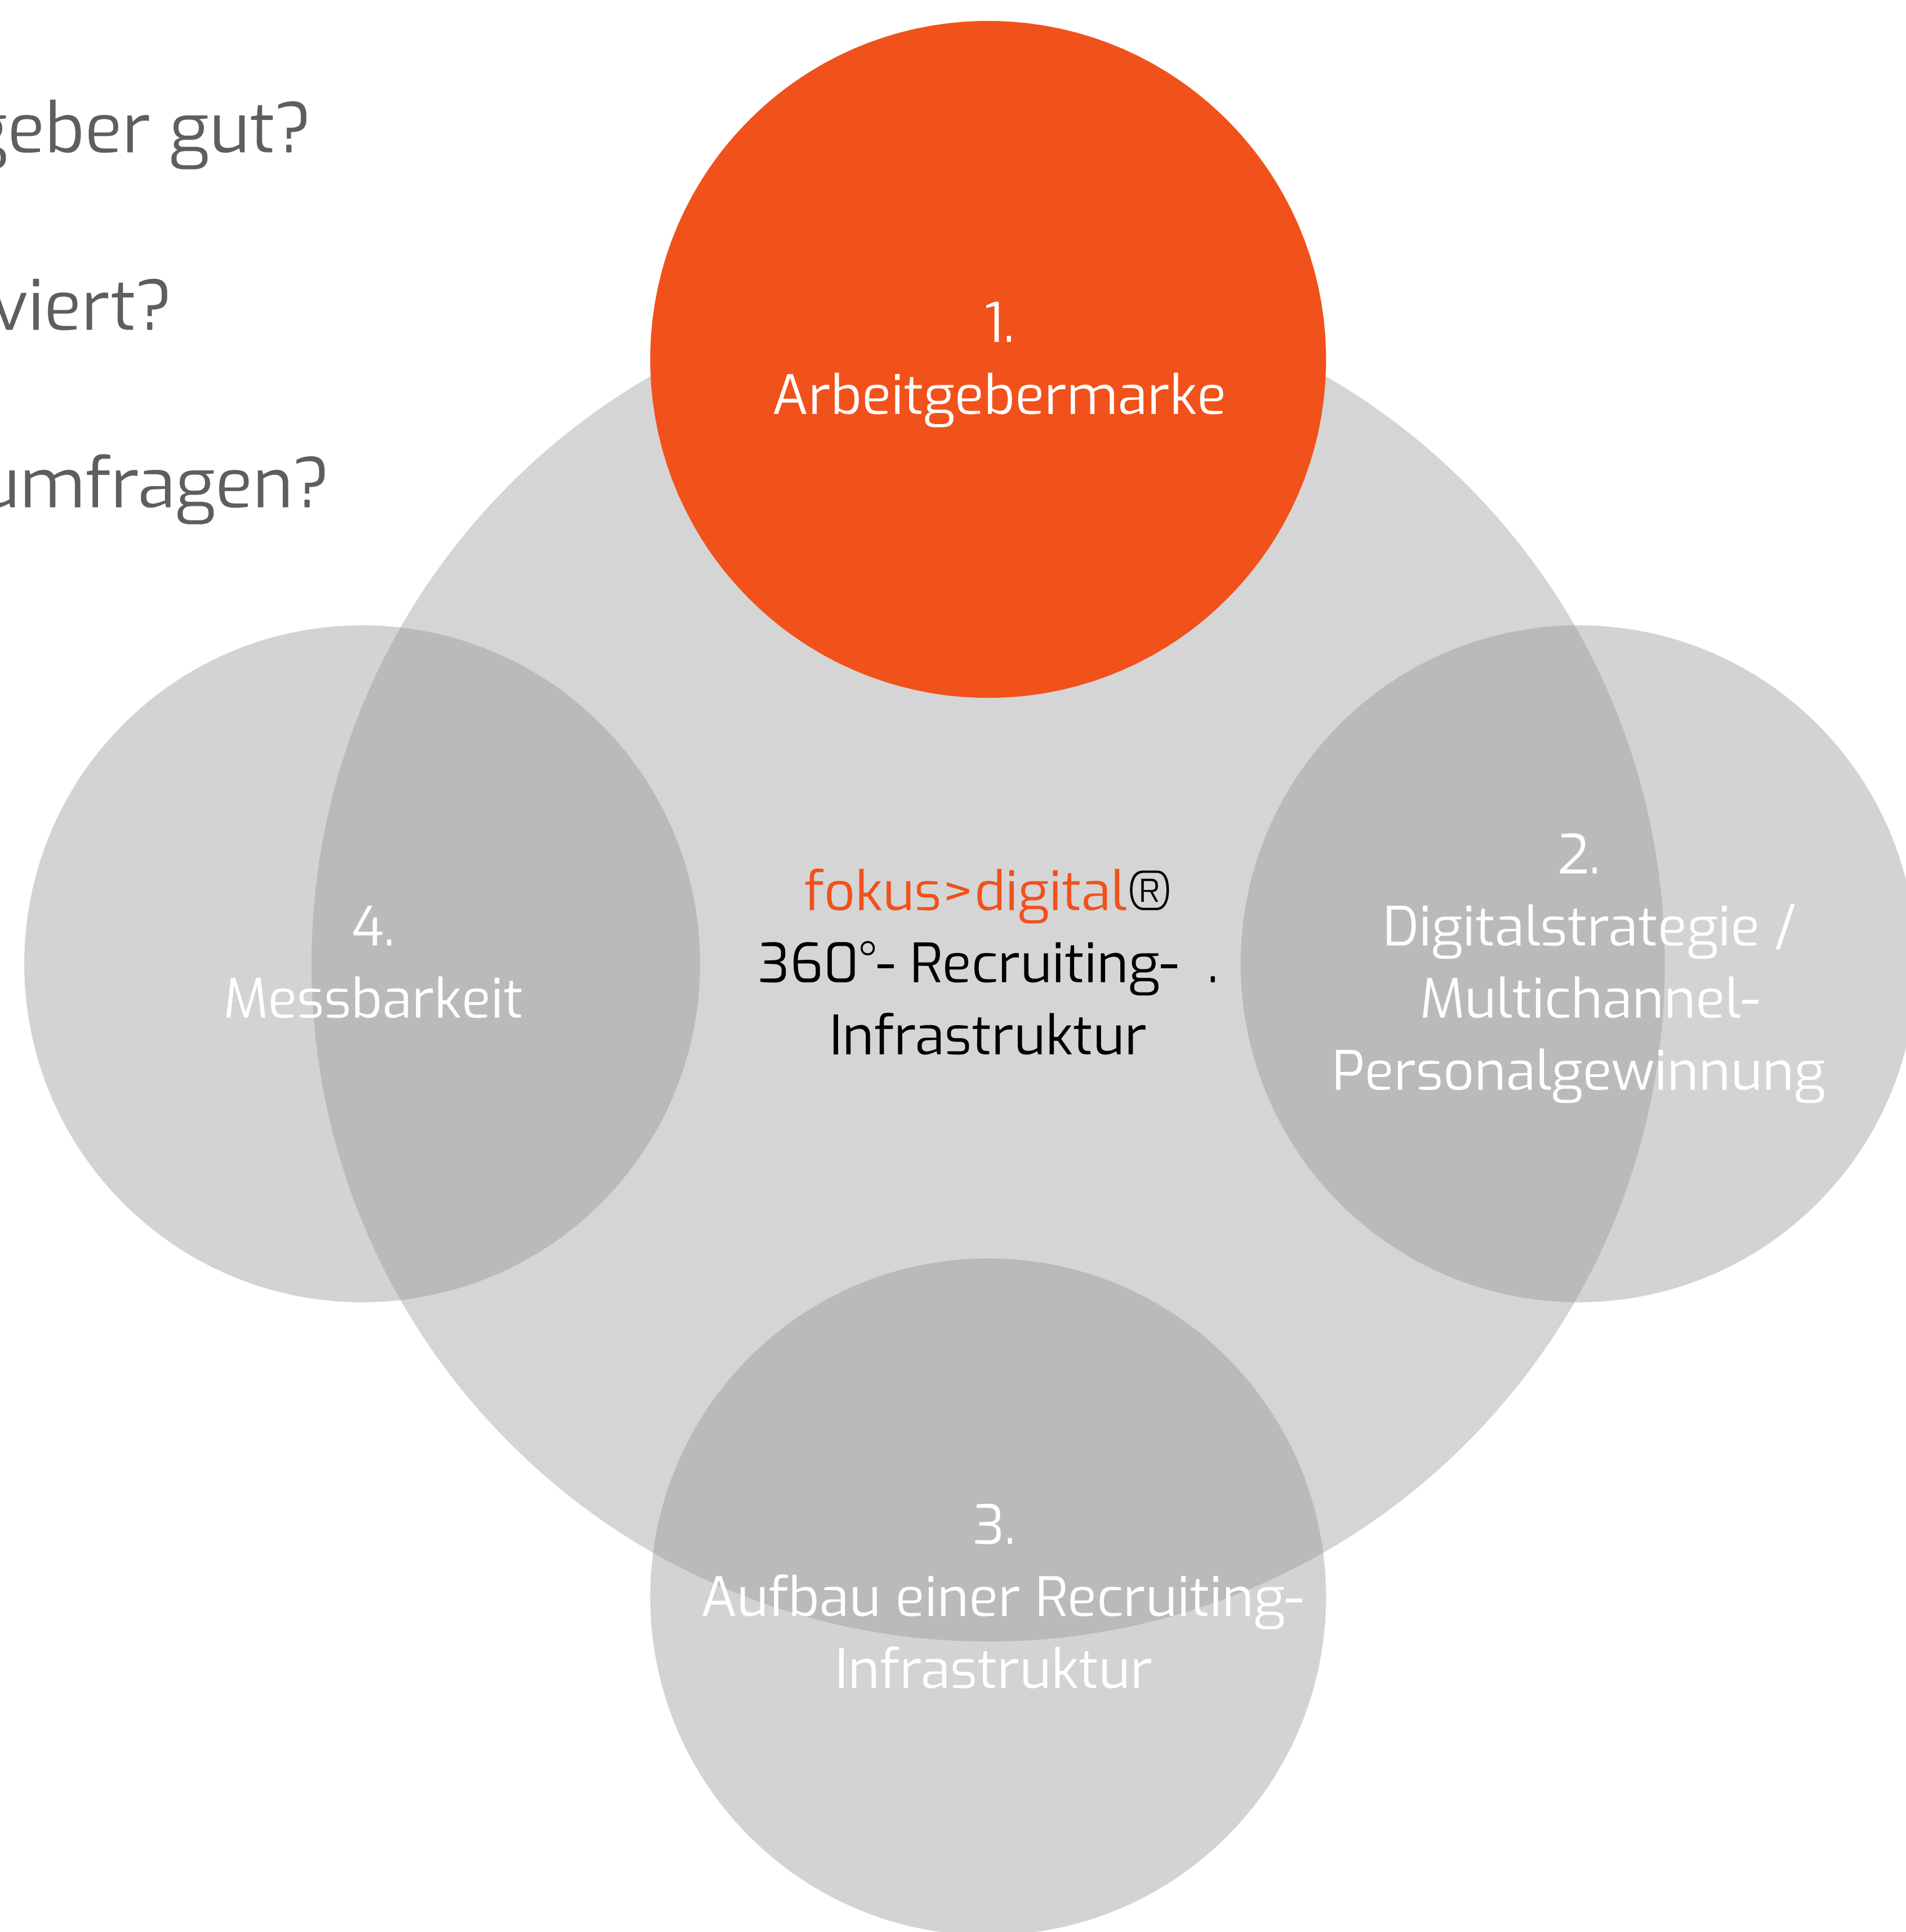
geber gut?

viert?

umfragen?

1.
Arbeitgebermarke

fokus>digital®
360°- Recruiting- .
Infrastruktur

4.
Messbarkeit

2.
Digitalstrategie /
Multichannel-
Personalgewinnung

3.
Aufbau einer Recruiting-
Infrastruktur